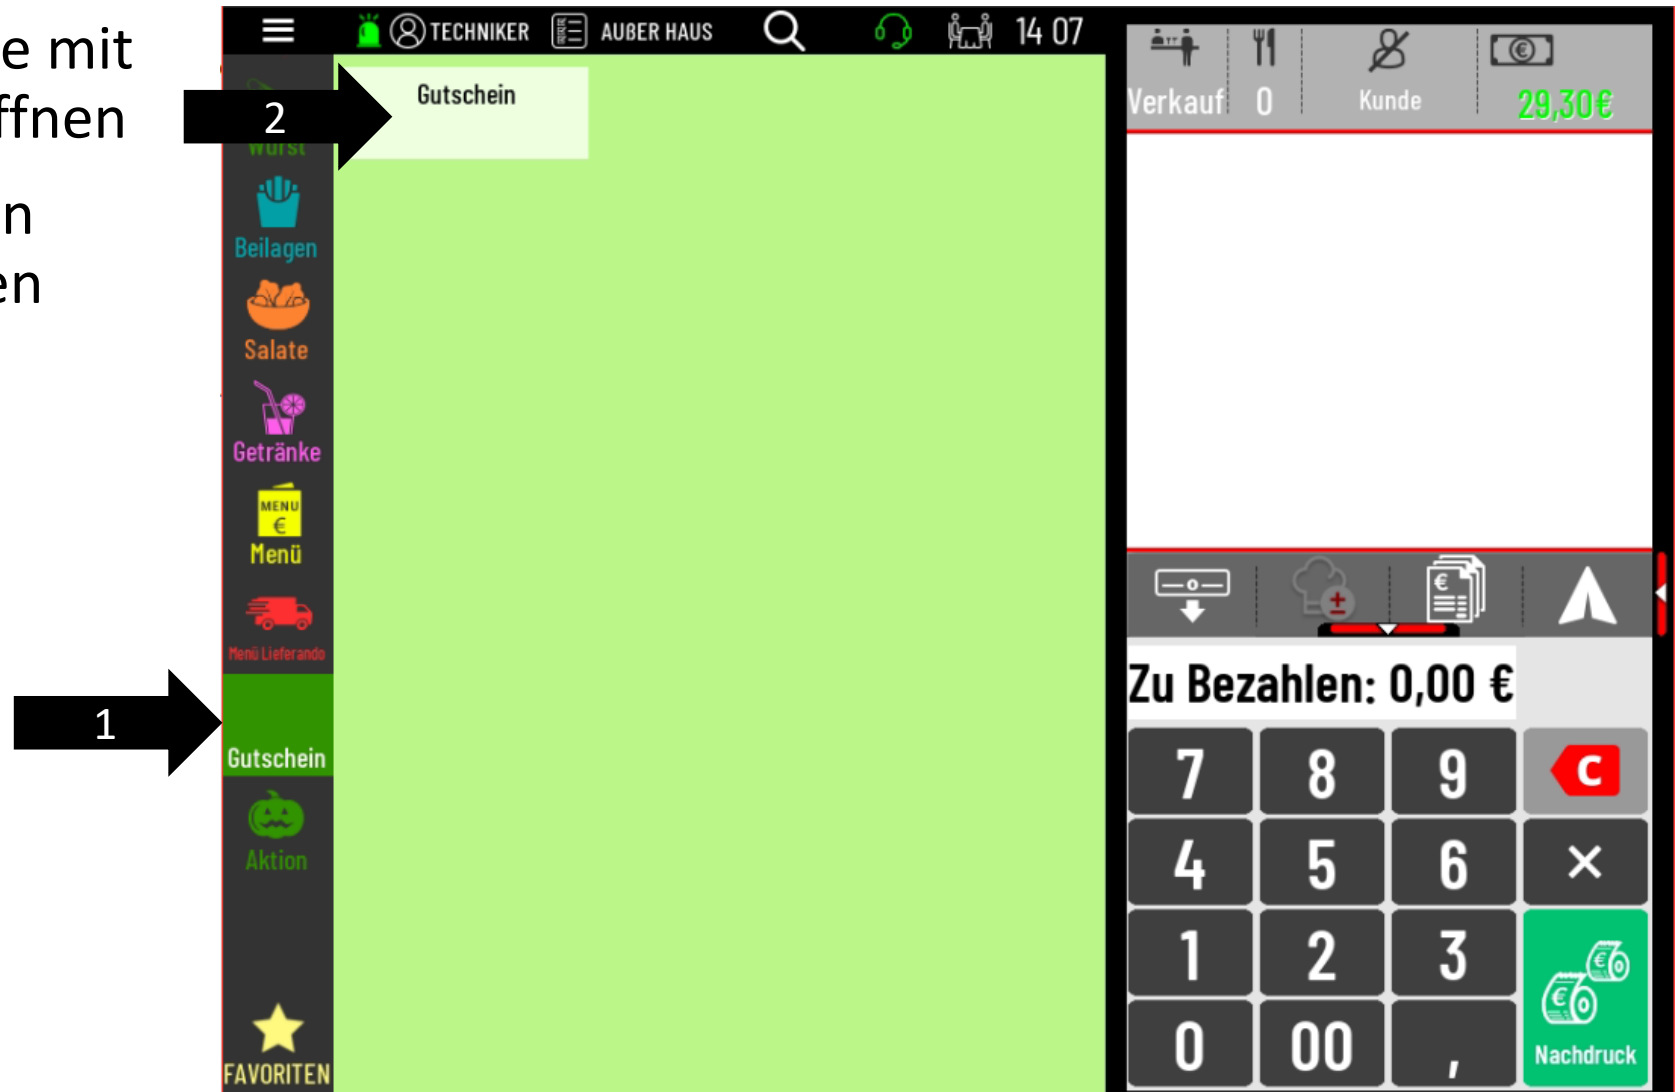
e mit
ffnen

n
en

TECHNIKER AUßER HAUS 14 07

2

Gutschein

Wurst

Beilagen

Salate

Getränke

MENU
€
Menü

Menü Lieferando

1

Gutschein

Aktion

FAVORITEN

Verkauf 0 Kunde 29,30€

Zu Bezahlen: 0,00 €

| 7 | 8 | 9 | C |
|---|---|---|---|
| 4 | 5 | 6 | × |
| 1 | 2 | 3 | Nachdruck |
| 0 | 00 | , | |